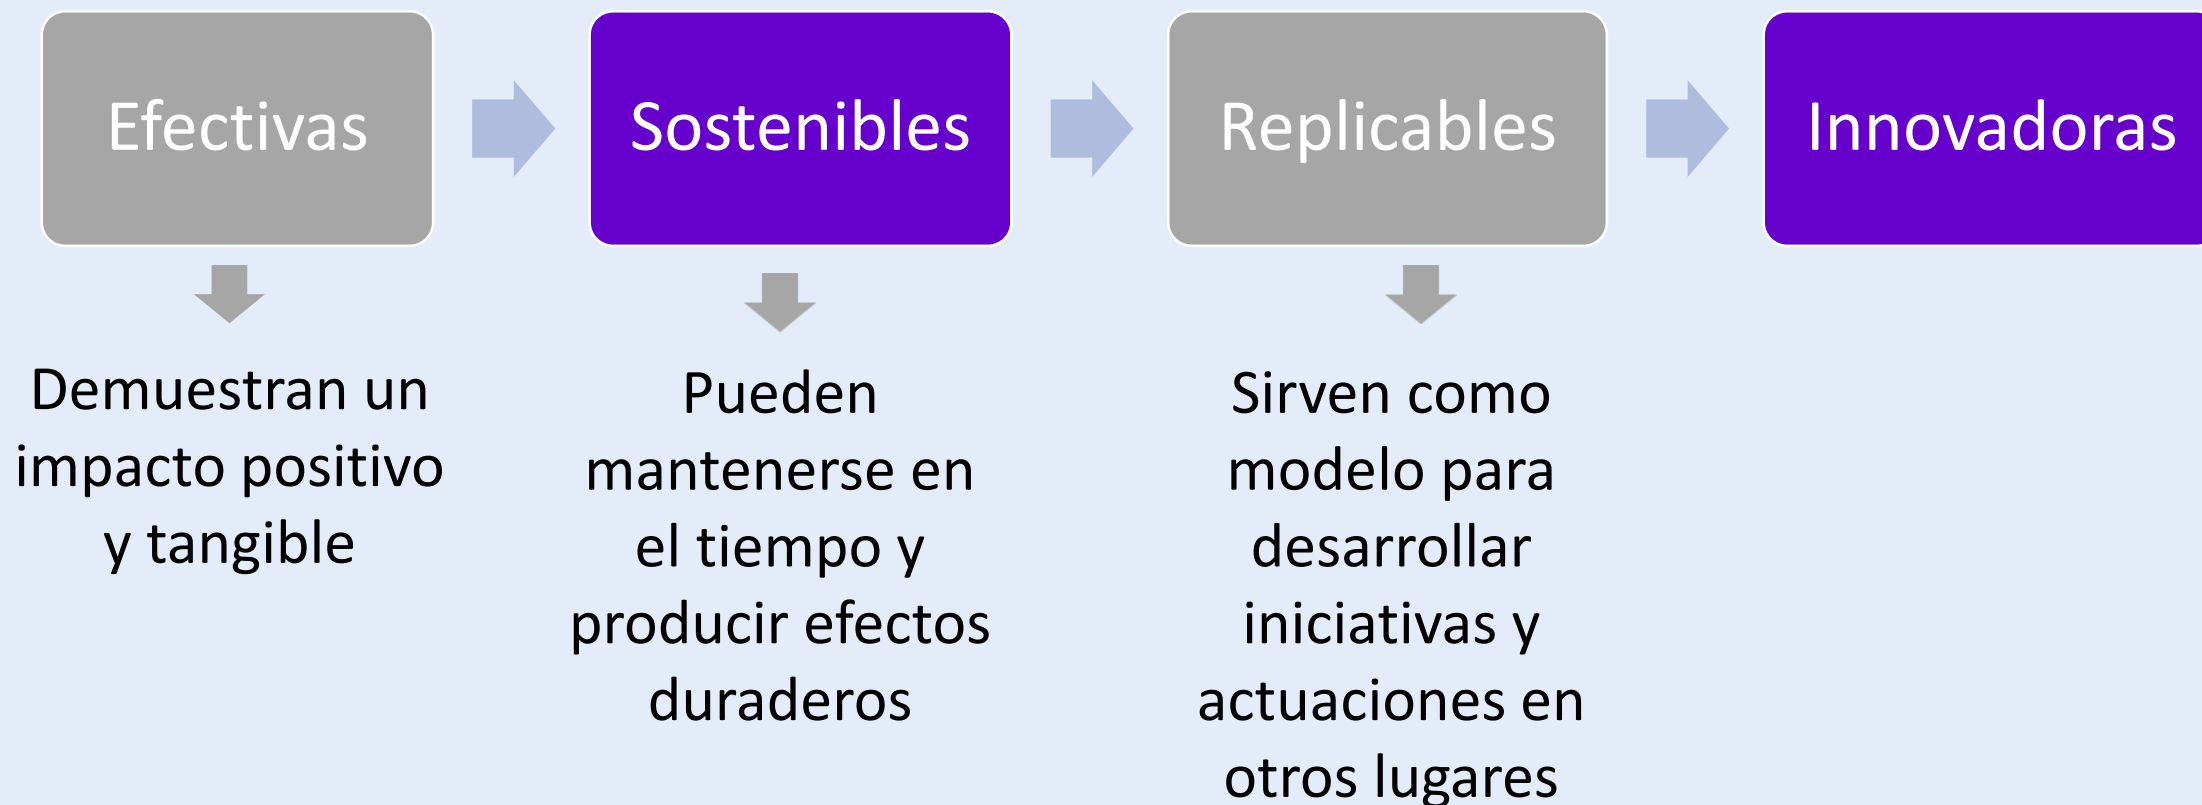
Efectivas

Demuestran un impacto positivo y tangible

Sostenibles

Pueden mantenerse en el tiempo y producir efectos duraderos

Replicables

Sirven como modelo para desarrollar iniciativas y actuaciones en otros lugares

Innovadoras